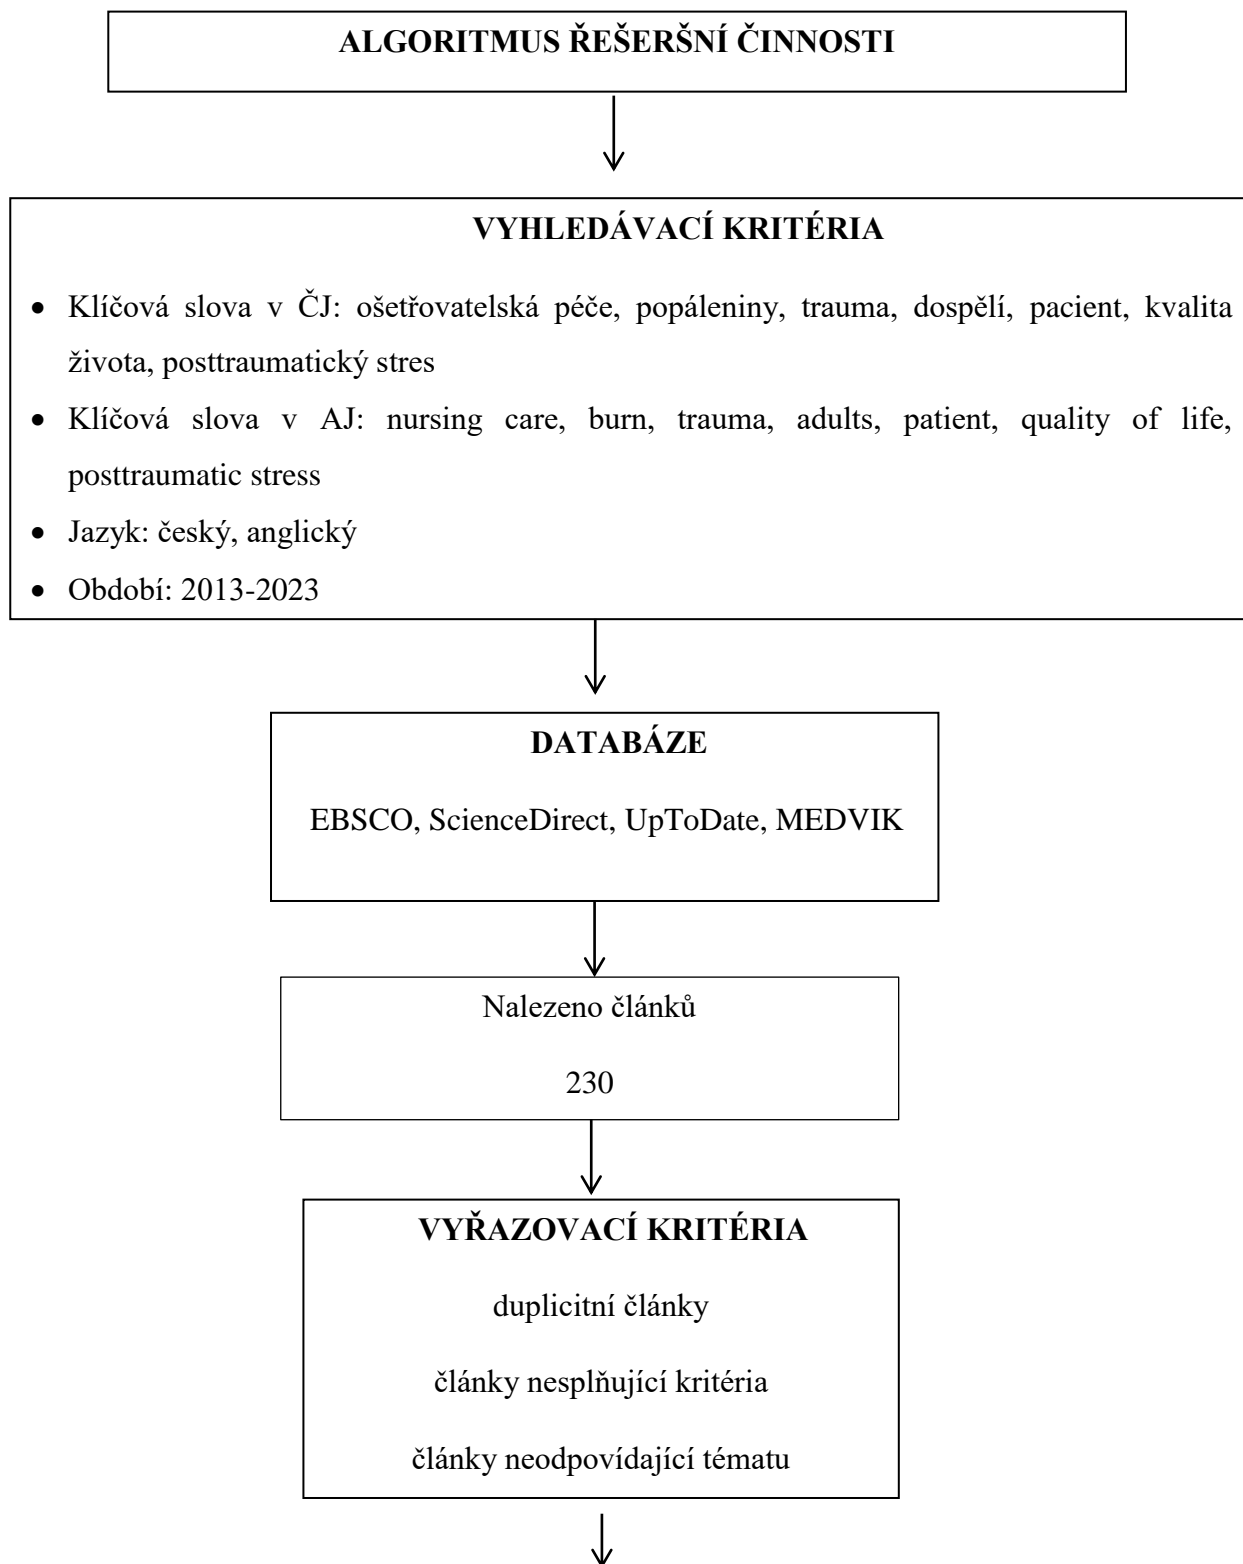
ALGORITMUS ŘEŠERŠNÍ ČINNOSTI

VYHLEDÁVACÍ KRITÉRIA

- Klíčová slova v ČJ: ošetřovatelská péče, popáleniny, trauma, dospělí, pacient, kvalita života, posttraumatický stres
- Klíčová slova v AJ: nursing care, burn, trauma, adults, patient, quality of life, posttraumatic stress
- Jazyk: český, anglický
- Období: 2013-2023

DATABÁZE

EBSCO, ScienceDirect, UpToDate, MEDVIK

Nalezeno článků

230

VYŘAZOVACÍ KRITÉRIA

duplicitní články

články nesplňující kritéria

články neodpovídající tématu